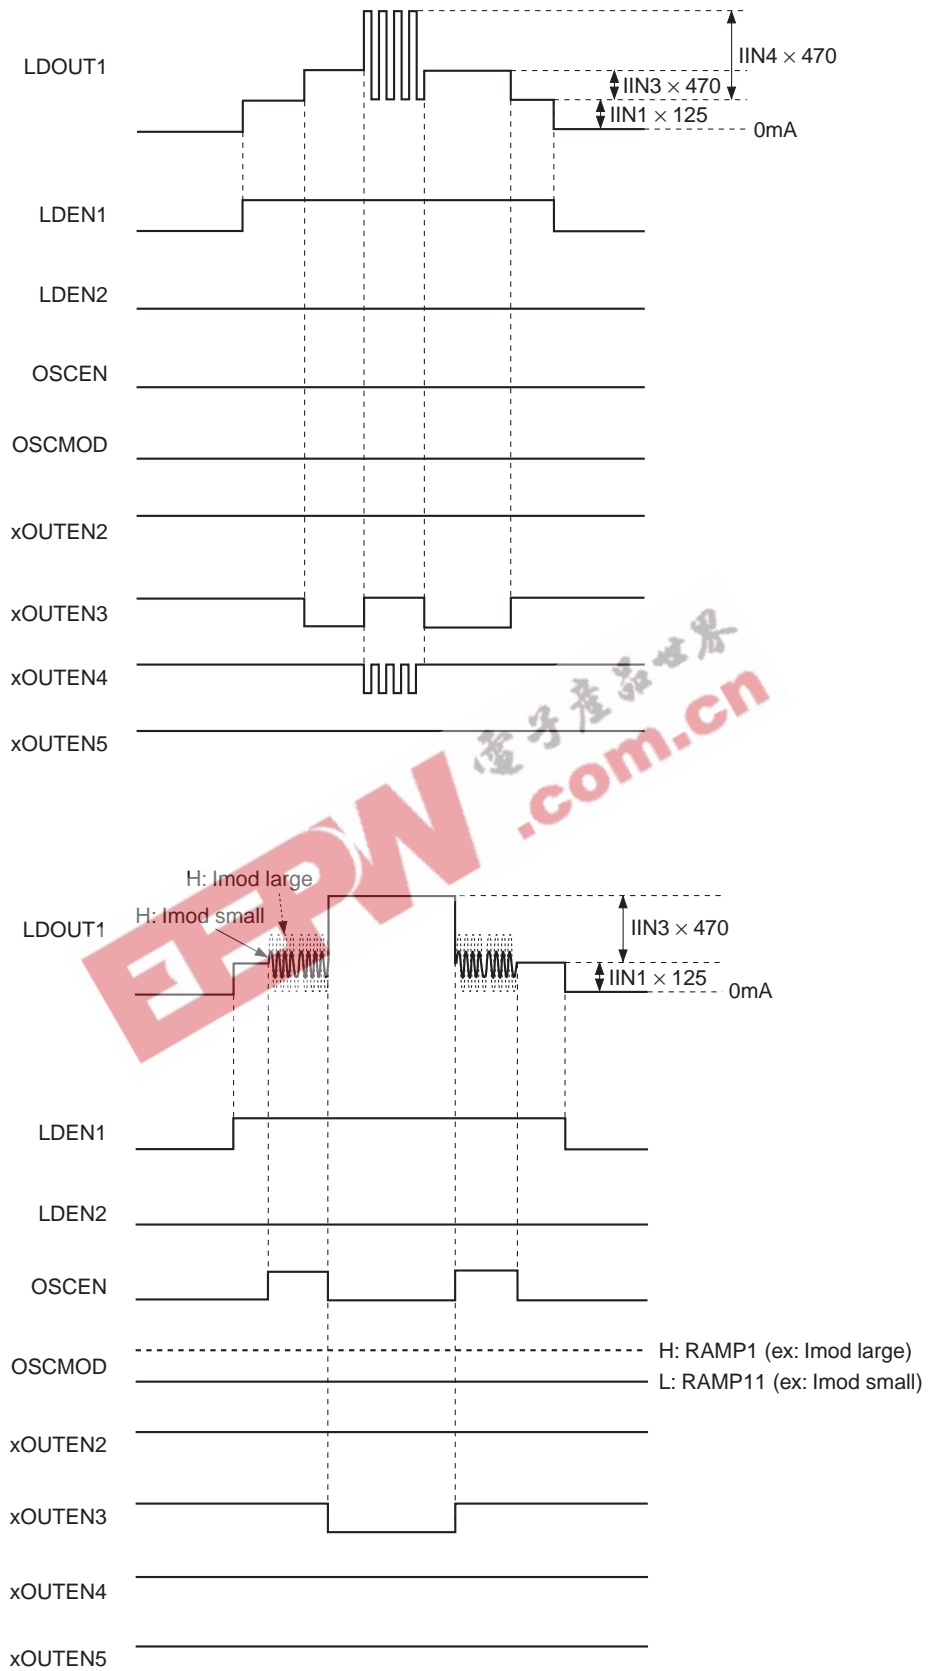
LDOUT1
IIN4 × 470
IIN3 × 470
IIN1 × 125
0mA
LDEN1
LDEN2
OSCEN
OSCMOD
xOUTEN2
xOUTEN3
xOUTEN4
xOUTEN5

電子產品世界
EEPW .com.cn

H: Imod large
H: Imod small
LDOUT1
IIN3 × 470
IIN1 × 125
0mA
LDEN1
LDEN2
OSCEN
OSCMOD
H: RAMP1 (ex: Imod large)
L: RAMP11 (ex: Imod small)
xOUTEN2
xOUTEN3
xOUTEN4
xOUTEN5